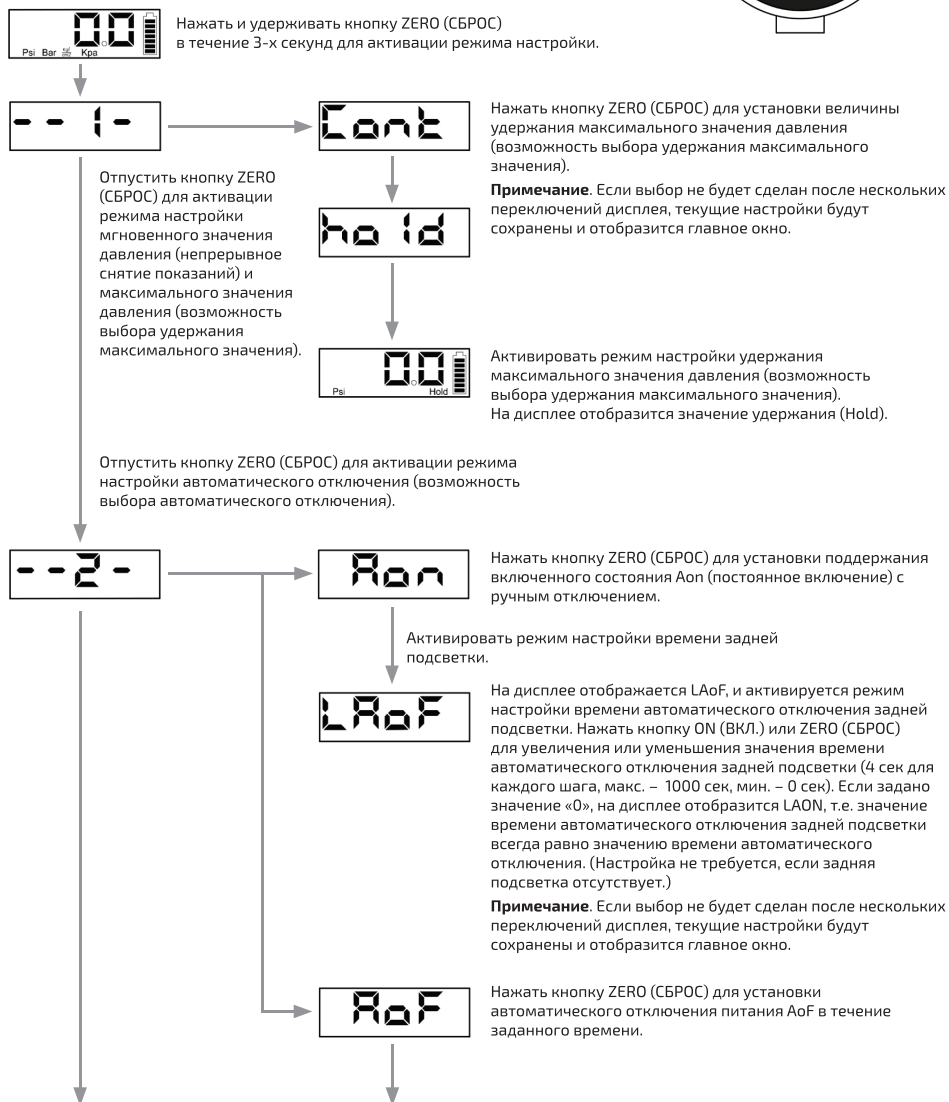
0.0
Psi Bar Kpa

Нажать и удерживать кнопку ZERO (СБРОС) в течение 3-х секунд для активации режима настройки.

- - 1 -

Cont

Нажать кнопку ZERO (СБРОС) для установки величины удержания максимального значения давления (возможность выбора удержания максимального значения).

**Примечание**. Если выбор не будет сделан после нескольких переключений дисплея, текущие настройки будут сохранены и отобразится главное окно.

Отпустить кнопку ZERO (СБРОС) для активации режима настройки мгновенного значения давления (непрерывное снятие показаний) и максимального значения давления (возможность выбора удержания максимального значения).

hold

0.0
Psi Hold

Активировать режим настройки удержания максимального значения давления (возможность выбора удержания максимального значения). На дисплее отобразится значение удержания (Hold).

Отпустить кнопку ZERO (СБРОС) для активации режима настройки автоматического отключения (возможность выбора автоматического отключения).

- - 2 -

Aon

Нажать кнопку ZERO (СБРОС) для установки поддержания включенного состояния Aon (постоянное включение) с ручным отключением.

Активировать режим настройки времени задней подсветки.

LAoF

На дисплее отображается LAoF, и активируется режим настройки времени автоматического отключения задней подсветки. Нажать кнопку ON (ВКЛ.) или ZERO (СБРОС) для увеличения или уменьшения значения времени автоматического отключения задней подсветки (4 сек для каждого шага, макс. – 1000 сек, мин. – 0 сек). Если задано значение «0», на дисплее отобразится LAON, т.е. значение времени автоматического отключения задней подсветки всегда равно значению времени автоматического отключения. (Настройка не требуется, если задняя подсветка отсутствует.)

**Примечание**. Если выбор не будет сделан после нескольких переключений дисплея, текущие настройки будут сохранены и отобразится главное окно.

AoF

Нажать кнопку ZERO (СБРОС) для установки автоматического отключения питания AoF в течение заданного времени.